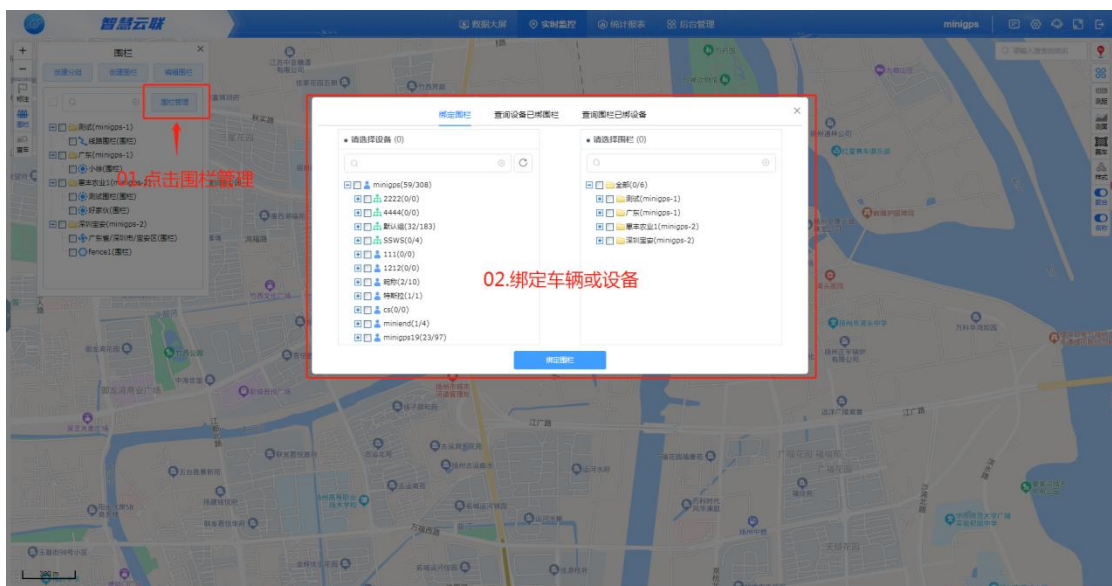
智慧云联

数据大屏　实时监控　统计报表　后台管理　minigps

围栏
创建分组　创建围栏　编辑围栏
围栏管理

测试(minigps-1)
线路围栏(围栏)
广东(minigps-1)
小林(围栏)
基本农业1(minigps-2)
测试围栏(围栏)
好多久(围栏)
深圳宝安(minigps-2)
广东省/深圳市/宝安区(围栏)
fence1(围栏)

01.点击围栏管理

绑定围栏　查询设备已绑围栏　查询围栏已绑设备

• 请选择设备 (0)
minigps(59/308)
2222(0/0)
4444(0/0)
默认组(32/183)
SSWS(0/4)
111(0/0)
1212(0/0)
蛙郎(2/10)
特斯拉(1/1)
cs(0/0)
miniend(1/4)
minigps19(23/97)

• 请选择围栏 (0)
全部(0/6)
测试(minigps-1)
广东(minigps-1)
基本农业1(minigps-2)
深圳宝安(minigps-2)

02.绑定车辆或设备

绑定围栏